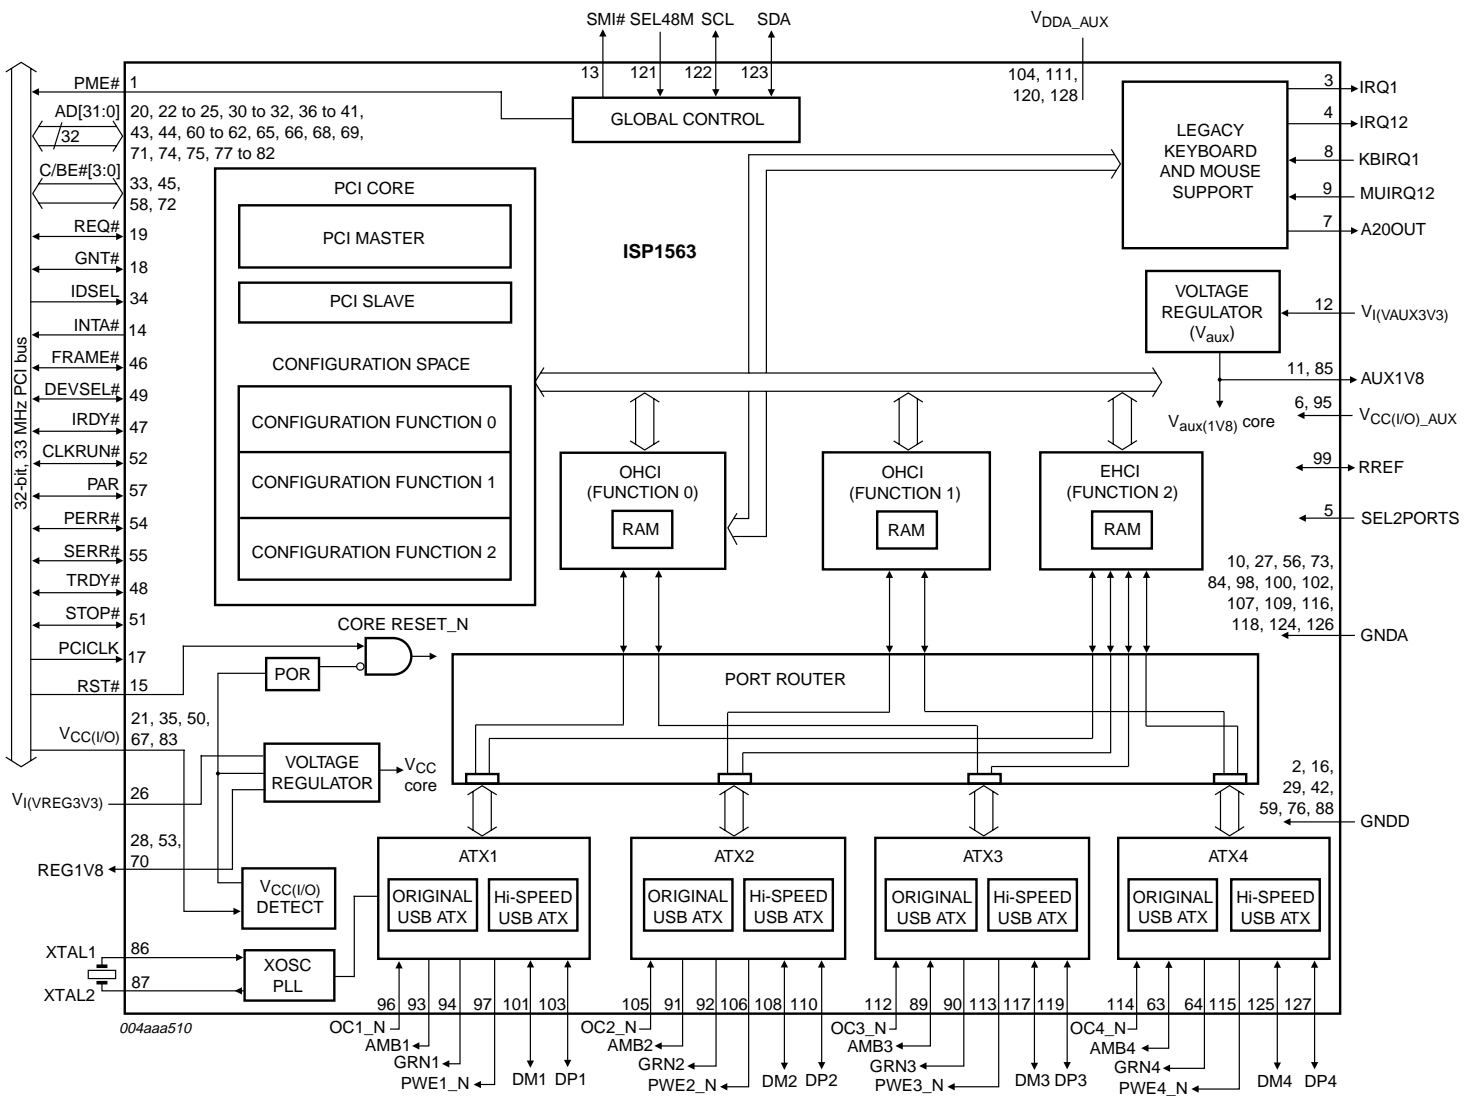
SMI# SEL48M SCL SDA
13 121 122 123
$V_{DDA\_AUX}$
104, 111, 120, 128
GLOBAL CONTROL
PME# 1
AD[31:0] 32
20, 22 to 25, 30 to 32, 36 to 41, 43, 44, 60 to 62, 65, 66, 68, 69, 71, 74, 75, 77 to 82
C/BE#[3:0]
33, 45, 58, 72
REQ# 19
GNT# 18
IDSEL 34
INTA# 14
FRAME# 46
DEVSEL# 49
IRDY# 47
CLKRUN# 52
PAR 57
PERR# 54
SERR# 55
TRDY# 48
STOP# 51
PCICLK 17
RST# 15
32-bit, 33 MHz PCI bus
PCI CORE
PCI MASTER
PCI SLAVE
CONFIGURATION SPACE
CONFIGURATION FUNCTION 0
CONFIGURATION FUNCTION 1
CONFIGURATION FUNCTION 2
ISP1563
LEGACY KEYBOARD AND MOUSE SUPPORT
3 IRQ1
4 IRQ12
8 KBIRQ1
9 MUIRQ12
7 A20OUT
VOLTAGE REGULATOR ($V_{aux}$)
12 $V_{I(VAUX3V3)}$
11, 85 AUX1V8
$V_{aux(1V8)}$ core
6, 95 $V_{CC(I/O)\_AUX}$
99 RREF
5 SEL2PORTS
OHCI (FUNCTION 0) RAM
OHCI (FUNCTION 1) RAM
EHCI (FUNCTION 2) RAM
10, 27, 56, 73, 84, 98, 100, 102, 107, 109, 116, 118, 124, 126
GNDA
CORE RESET_N
POR
PORT ROUTER
$V_{CC(I/O)}$
21, 35, 50, 67, 83
VOLTAGE REGULATOR
$V_{CC}$ core
$V_{I(VREG3V3)}$ 26
28, 53, 70
REG1V8
$V_{CC(I/O)}$ DETECT
2, 16, 29, 42, 59, 76, 88
GNDD
ATX1
ORIGINAL USB ATX
Hi-SPEED USB ATX
ATX2
ORIGINAL USB ATX
Hi-SPEED USB ATX
ATX3
ORIGINAL USB ATX
Hi-SPEED USB ATX
ATX4
ORIGINAL USB ATX
Hi-SPEED USB ATX
XTAL1 86
XTAL2 87
XOSC PLL
96 93 94 97 101 103
OC1_N AMB1 GRN1 PWE1_N DM1 DP1
105 91 92 106 108 110
OC2_N AMB2 GRN2 PWE2_N DM2 DP2
112 89 90 113 117 119
OC3_N AMB3 GRN3 PWE3_N DM3 DP3
114 63 64 115 125 127
OC4_N AMB4 GRN4 PWE4_N DM4 DP4
004aaa510